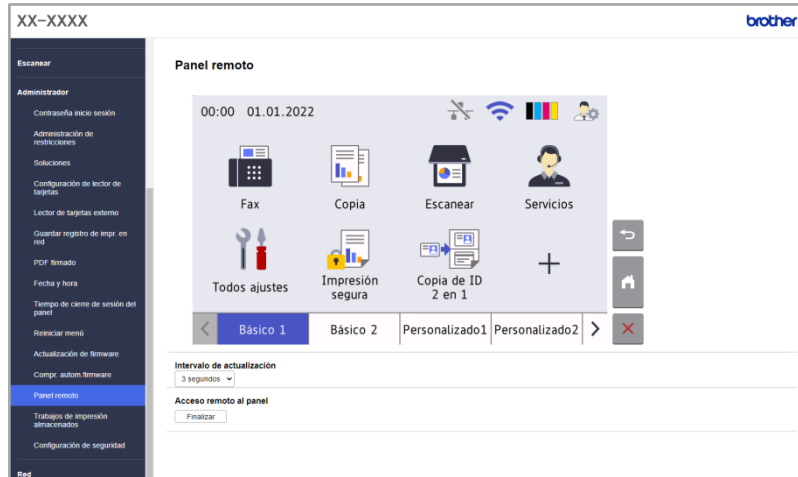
XX-XXXX

brother

Escanear

Administrador

Contraseña inicio sesión

Administración de restricciones

Soluciones

Configuración de lector de tarjetas

Lector de tarjetas externo

Guardar registro de impr. en red

PDF firmado

Fecha y hora

Tiempo de cierre de sesión del panel

Reiniciar menú

Actualización de firmware

Compr. autom.firmware

Panel remoto

Trabajos de impresión almacenados

Configuración de seguridad

Red

Panel remoto

00:00 01.01.2022

Fax

Copia

Escanear

Servicios

Todos ajustes

Impresión segura

Copia de ID 2 en 1

+

Básico 1

Básico 2

Personalizado1

Personalizado2

Intervalo de actualización

3 segundos

Acceso remoto al panel

Finalizar